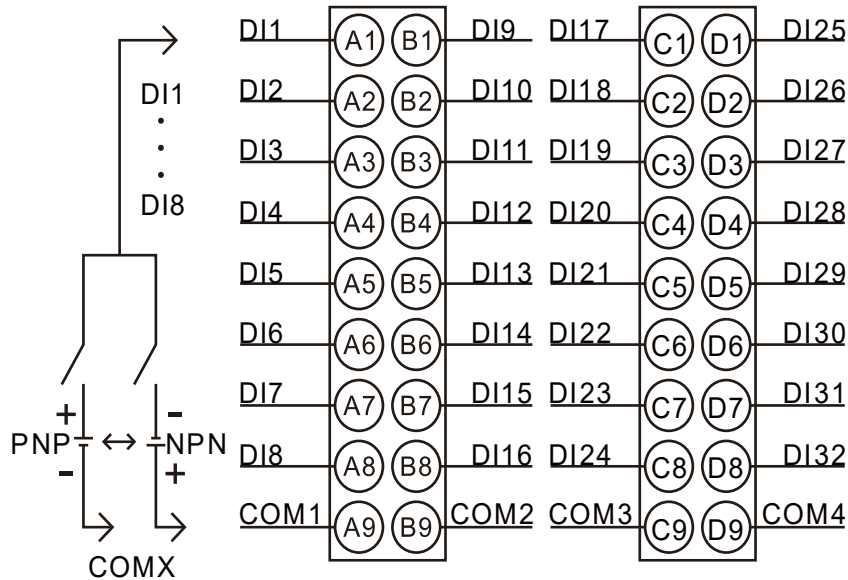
DI1
·
·
·
DI8

+
PNP ↔ NPN
-
-
+

COMX

DI1 A1 B1 DI9
DI2 A2 B2 DI10
DI3 A3 B3 DI11
DI4 A4 B4 DI12
DI5 A5 B5 DI13
DI6 A6 B6 DI14
DI7 A7 B7 DI15
DI8 A8 B8 DI16
COM1 A9 B9 COM2

DI17 C1 D1 DI25
DI18 C2 D2 DI26
DI19 C3 D3 DI27
DI20 C4 D4 DI28
DI21 C5 D5 DI29
DI22 C6 D6 DI30
DI23 C7 D7 DI31
DI24 C8 D8 DI32
COM3 C9 D9 COM4